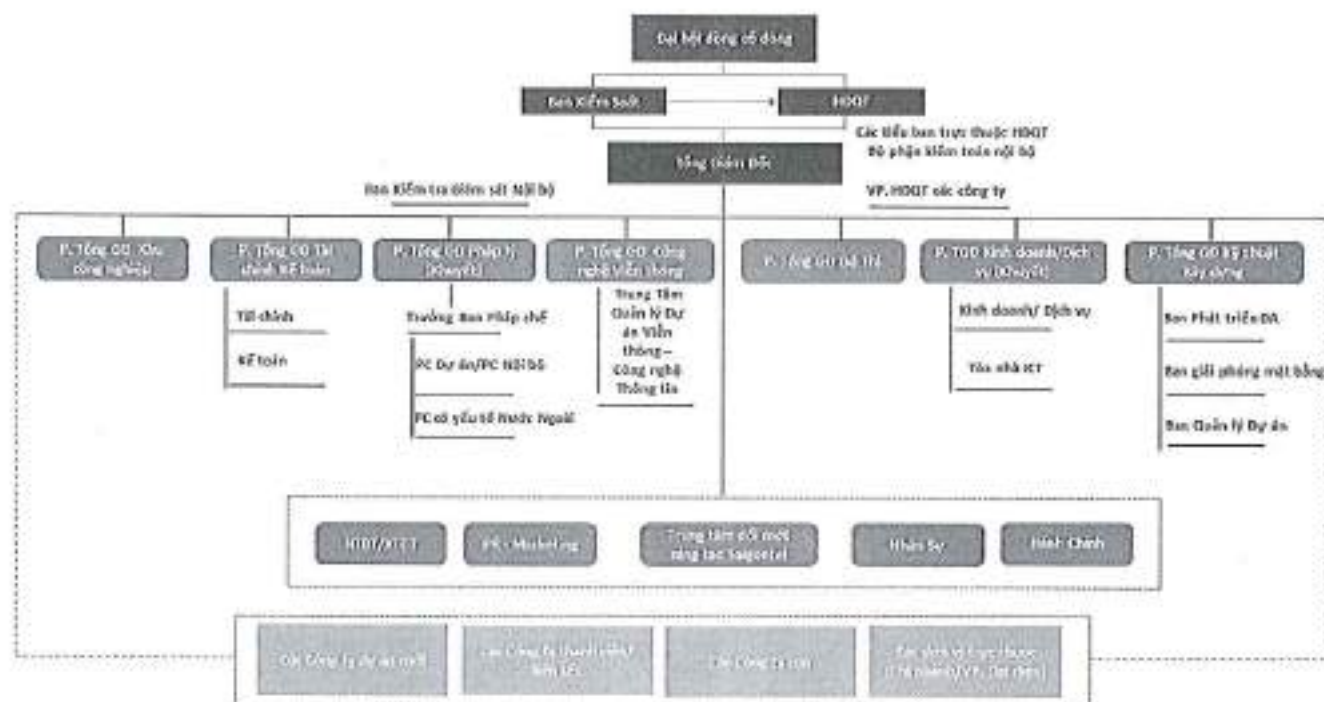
Đại hội đồng cổ đông

Ban Kiểm Soát

HĐQT

Các Tiểu ban trực thuộc HĐQT
Bộ phận kiểm toán nội bộ

Tổng Giám Đốc

Ban Kiểm tra giám sát Nội bộ

VP. HĐQT các công ty

P. Tổng GĐ Khu công nghiệp

P. Tổng GĐ Tài chính Kế toán

Tài chính

Kế toán

P. Tổng GĐ Pháp lý (Kiêm)

Trưởng Ban Pháp chế

PC Dự án/PC Nội bộ

PC có yếu tố Nước Ngoài

P. Tổng GĐ Công nghệ Viễn thông

Trung Tâm Quản lý Dự án Viễn thông – Công nghệ Thông tin

P. Tổng GĐ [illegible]

P. TGĐ Kinh doanh/Dịch vụ (Kiêm)

Kinh doanh/ Dịch vụ

Tòa nhà ICT

P. Tổng GĐ Kỹ thuật Xây dựng

Ban Phát triển DA

Ban giải phóng mặt bằng

Ban Quản lý Dự án

HĐBT/KTTT

PR - Marketing

Trung tâm đổi mới sáng tạo Saigontel

Nhân Sự

Hành Chính

Các Công ty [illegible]

Các Công ty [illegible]

Các Công ty con

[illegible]